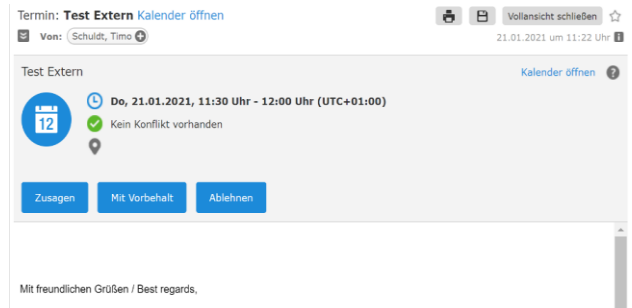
Termin: **Test Extern** Kalender öffnen

Vollansicht schließen

Von: Schuldt, Timo

21.01.2021 um 11:22 Uhr

Test Extern

Kalender öffnen

12

**Do, 21.01.2021, 11:30 Uhr - 12:00 Uhr (UTC+01:00)**

Kein Konflikt vorhanden

Zusagen

Mit Vorbehalt

Ablehnen

Mit freundlichen Grüßen / Best regards,